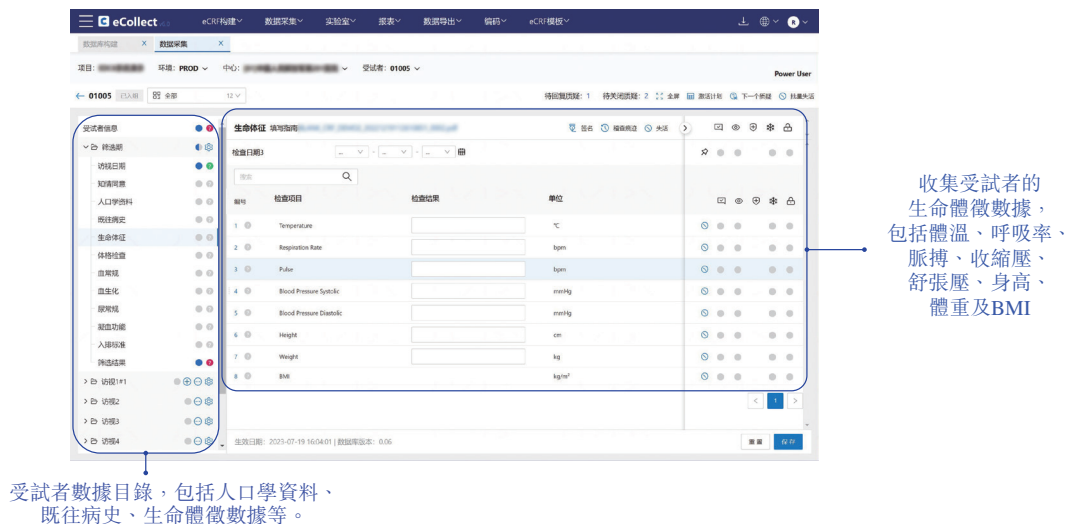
eCollect

eCRF构建 数据采集 实验室 报表 数据导出 编码 eCRF模板

数据库构建 × 数据采集 ×

项目: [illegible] 环境: PROD 中心: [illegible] 受试者: 01005

Power User

← 01005 已入组 全部 12

待回复质疑: 1 待关闭质疑: 2 全屏 激活计划 下一个表单 批量失活

受试者信息
筛选期
访视日期
知情同意
人口学资料
既往病史
生命体征
体格检查
血常规
血生化
尿常规
凝血功能
入排标准
筛选结果
访视1#1
访视2
访视3
访视4

生命体征 填写指南 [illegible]

签名 核查痕迹 失活

检查日期3

搜索

编号 | 检查项目 | 检查结果 | 单位
---|---|---|---
1 | Temperature | | ℃
2 | Respiration Rate | | bpm
3 | Pulse | | bpm
4 | Blood Pressure Systolic | | mmHg
5 | Blood Pressure Diastolic | | mmHg
6 | Height | | cm
7 | Weight | | kg
8 | BMI | | kg/m²

1

生效日期: 2023-07-19 16:04:01 | 数据库版本: 0.06

重置 保存

收集受試者的生命體徵數據，包括體溫、呼吸率、脈搏、收縮壓、舒張壓、身高、體重及BMI

受試者數據目錄，包括人口學資料、既往病史、生命體徵數據等。